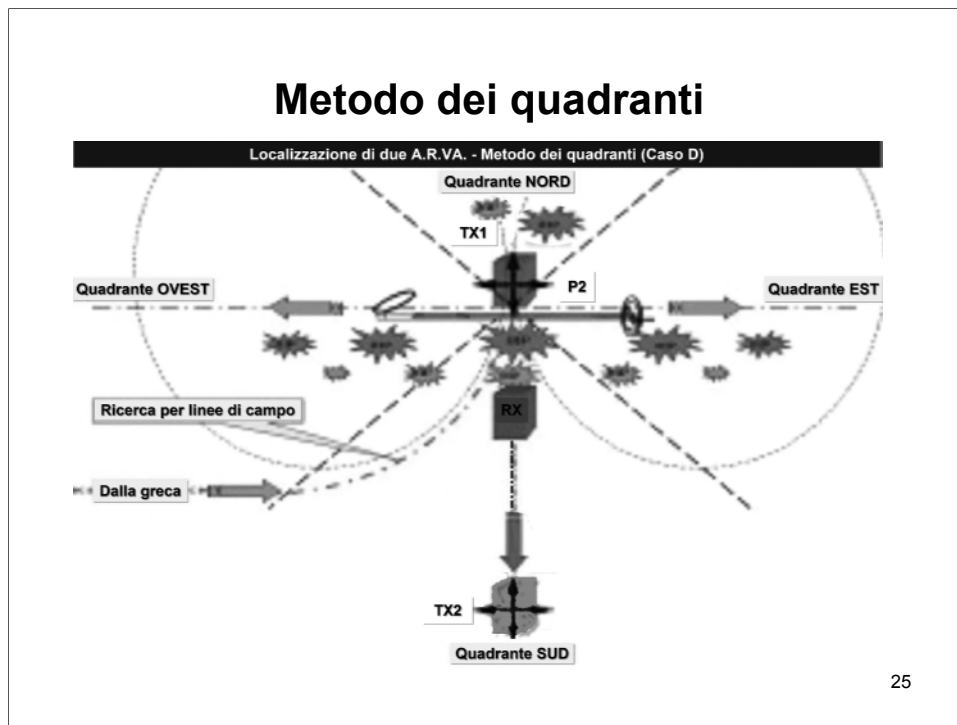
Metodo dei quadranti

Localizzazione di due A.R.VA. - Metodo dei quadranti (Caso D)

Quadrante NORD

TX1

P2

Quadrante OVEST

Quadrante EST

Ricerca per linee di campo

RX

Dalla greca

TX2

Quadrante SUD

25